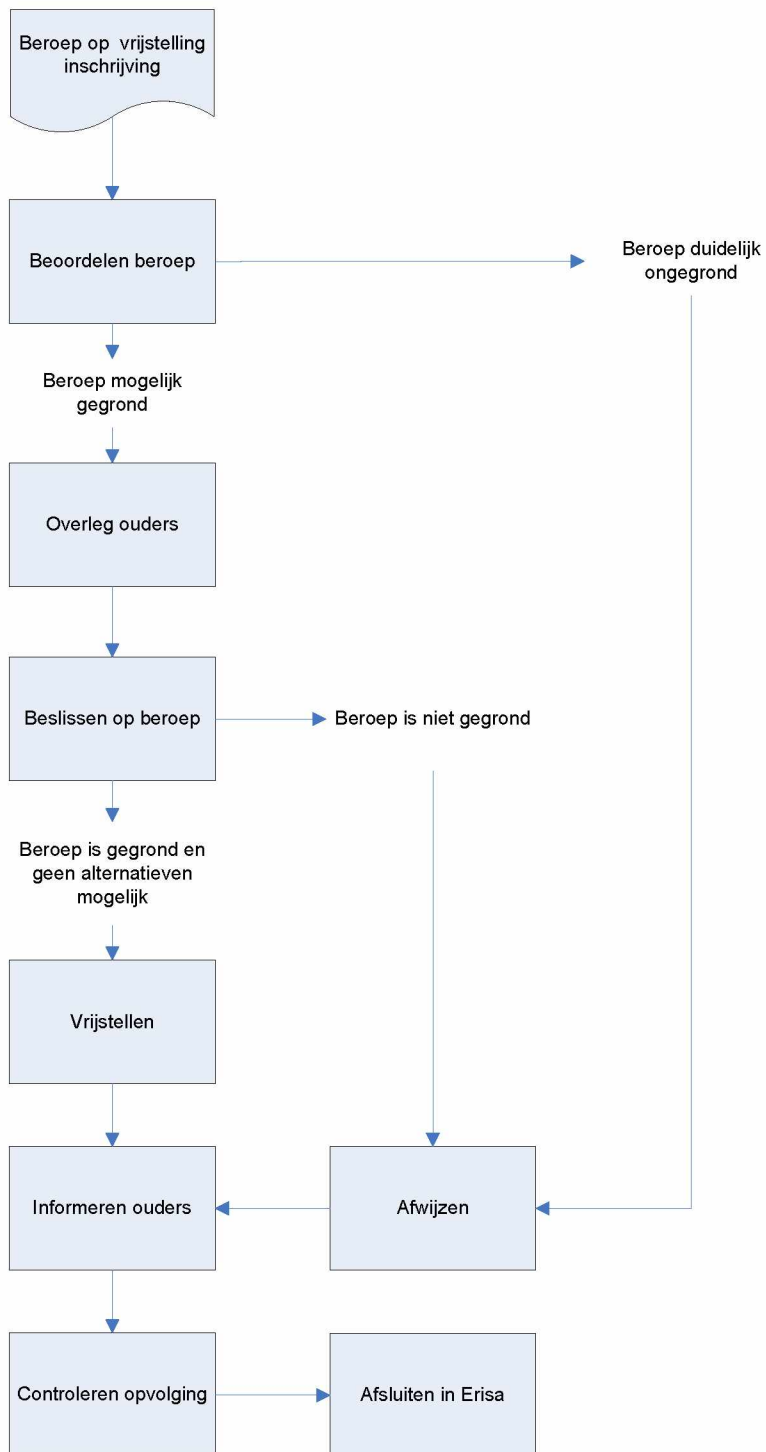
Beroep op vrijstelling inschrijving

Beoordelen beroep

Beroep duidelijk ongegrond

Beroep mogelijk gegrond

Overleg ouders

Beslissen op beroep

Beroep is niet gegrond

Beroep is gegrond en geen alternatieven mogelijk

Vrijstellen

Informeren ouders

Afwijzen

Controleren opvolging

Afsluiten in Erisa